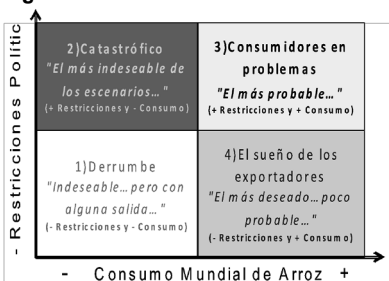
- Restricciones Politic

2)Catastrófico
"El más indeseable de los escenarios..."
(+ Restricciones y - Consumo)

3)Consumidores en problemas
"El más probable..."
(+ Restricciones y + Consumo)

1)Derrumbe
"Indeseable... pero con alguna salida..."
(- Restricciones y - Consumo)

4)El sueño de los exportadores
"El más deseado... poco probable..."
(- Restricciones y + Consumo)

- Consumo Mundial de Arroz +